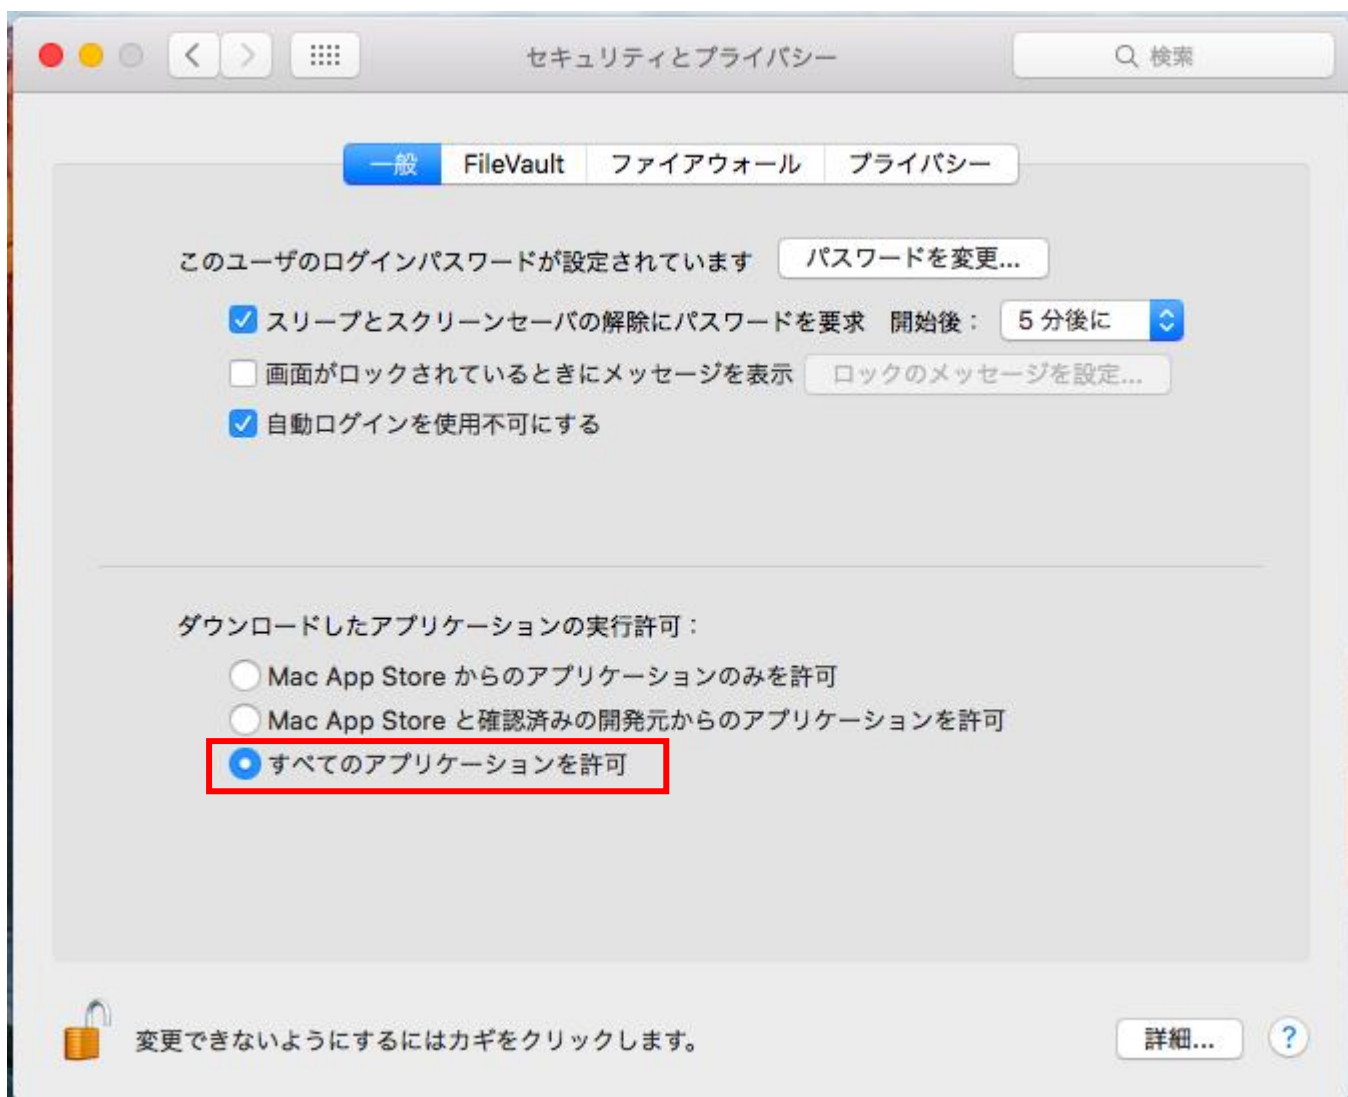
セキュリティとプライバシー

検索

一般　FileVault　ファイアウォール　プライバシー

このユーザのログインパスワードが設定されています　パスワードを変更...

スリープとスクリーンセーバの解除にパスワードを要求　開始後：　5 分後に

画面がロックされているときにメッセージを表示　ロックのメッセージを設定...

自動ログインを使用不可にする

ダウンロードしたアプリケーションの実行許可：

Mac App Store からのアプリケーションのみを許可

Mac App Store と確認済みの開発元からのアプリケーションを許可

すべてのアプリケーションを許可

変更できないようにするにはカギをクリックします。

詳細...

?